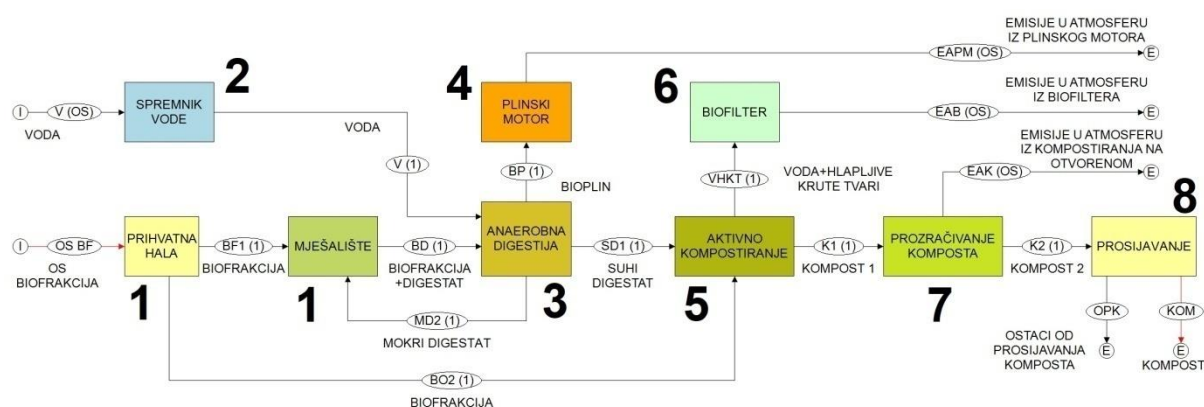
EMISIJE U ATMOSFERU IZ PLINSKOG MOTORA

EAPM (OS)

E

2

4

I

V (OS)

SPREMNIK VODE

VODA

PLINSKI MOTOR

6

BIOFILTER

EMISIJE U ATMOSFERU IZ BIOFILTERA

EAB (OS)

E

EMISIJE U ATMOSFERU IZ KOMPOSTIRANJA NA OTVORENOM

VODA

V (1)

BP (1)

BIOPLIN

VHKT (1)

VODA+HLAPLJIVE KRUTE TVARI

EAK (OS)

E

8

I

OS BF

OS BIOFRAKCIJA

PRIHVATNA HALA

BF1 (1)

BIOFRAKCIJA

MJEŠALIŠTE

BD (1)

BIOFRAKCIJA +DIGESTAT

ANAEROBNA DIGESTIJA

SD1 (1)

SUHI DIGESTAT

AKTIVNO KOMPOSTIRANJE

K1 (1)

KOMPOST 1

PROZRAČIVANJE KOMPOSTA

K2 (1)

KOMPOST 2

PROSIJAVANJE

1

1

3

5

7

MD2 (1)

MOKRI DIGESTAT

OPK

KOM

OSTACI OD PROSIJAVANJA KOMPOSTA

E

E

KOMPOST

BO2 (1)

BIOFRAKCIJA